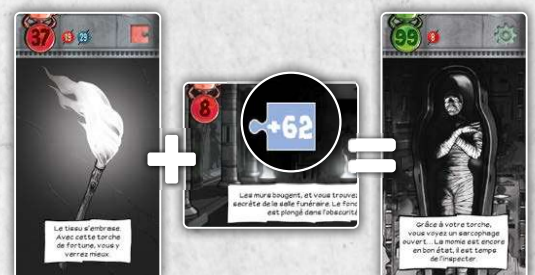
37

15

29

Le tissu s'embrase. Avec cette torche de fortune, vous y verrez mieux.

8

+62

Les murs bougent, et vous trouvez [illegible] secrète de la salle funéraire. Le fond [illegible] est plongé dans l'obscurité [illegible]

99

9

Grâce à votre torche, vous voyez un sarcophage ouvert... La momie est encore en bon état, il est temps de l'inspecter.